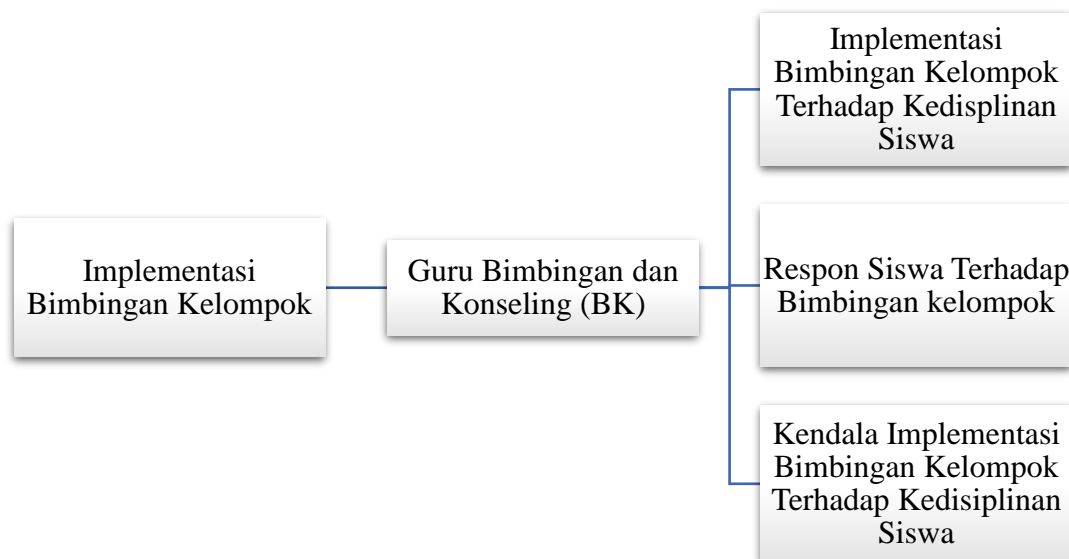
Implementasi Bimbingan Kelompok

Guru Bimbingan dan Konseling (BK)

Implementasi Bimbingan Kelompok Terhadap Kedisplinan Siswa

Respon Siswa Terhadap Bimbingan kelompok

Kendala Implementasi Bimbingan Kelompok Terhadap Kedisiplinan Siswa